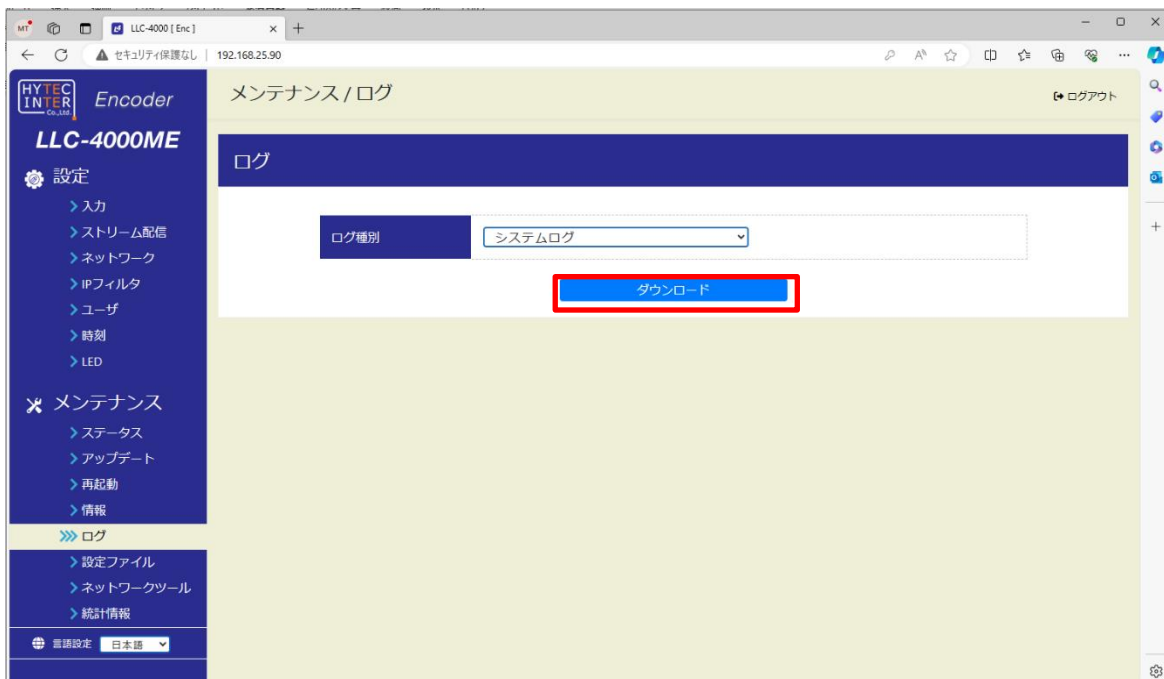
MT
LLC-4000 [ Enc ]
セキュリティ保護なし | 192.168.25.90

HYTEC INTER Co.,Ltd. Encoder
LLC-4000ME
設定
> 入力
> ストリーム配信
> ネットワーク
> IPフィルタ
> ユーザ
> 時刻
> LED
メンテナンス
> ステータス
> アップデート
> 再起動
> 情報
>>> ログ
> 設定ファイル
> ネットワークツール
> 統計情報
言語設定 日本語

メンテナンス / ログ
ログアウト

ログ

| ログ種別 | システムログ |
|---|---|

ダウンロード